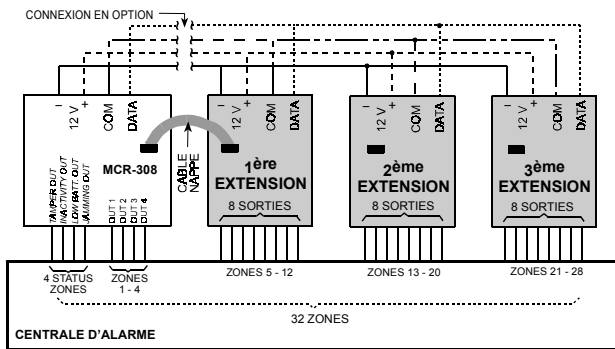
CONNEXION EN OPTION

– 12 V + COM DATA

MCR-308

TAMPER OUT
INACTIVITY OUT
LOW BATT OUT
JAMMING OUT

OUT 1
OUT 2
OUT 3
OUT 4

CABLE NAPPE

– 12 V + COM DATA

1ère EXTENSION
8 SORTIES

– 12 V + COM DATA

2ème EXTENSION
8 SORTIES

– 12 V + COM DATA

3ème EXTENSION
8 SORTIES

4 STATUS ZONES

ZONES 1 - 4

ZONES 5 - 12

ZONES 13 - 20

ZONES 21 - 28

32 ZONES

CENTRALE D'ALARME